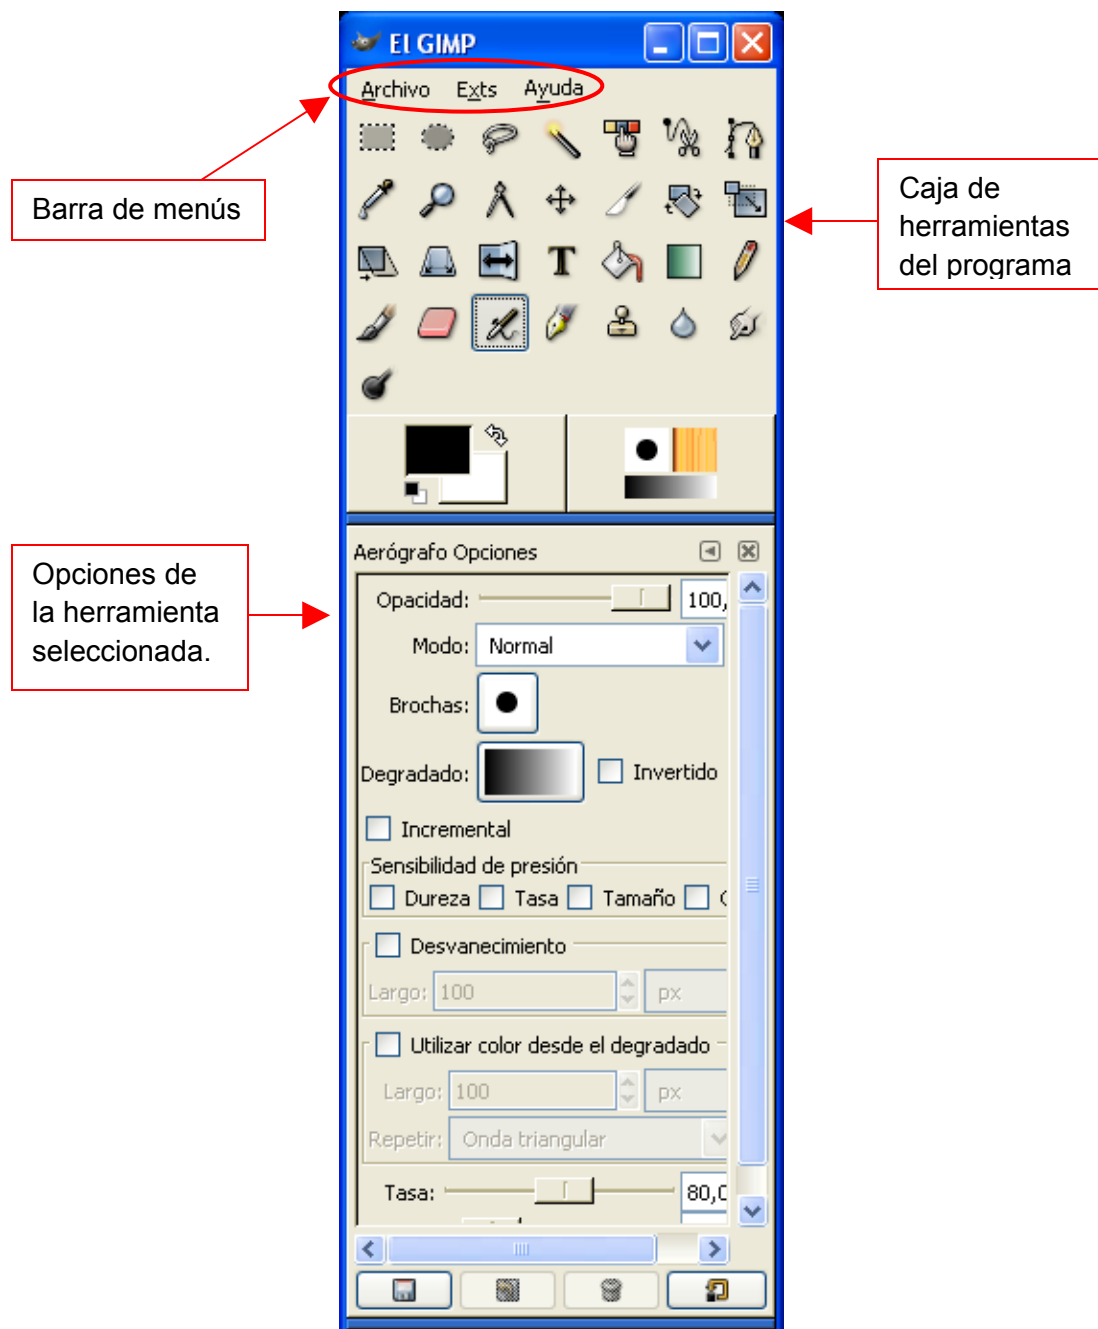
El GIMP

Archivo Exts Ayuda

Barra de menús

Caja de herramientas del programa

Opciones de la herramienta seleccionada.

Aerógrafo Opciones

Opacidad: 100,

Modo: Normal

Brochas:

Degradado: Invertido

Incremental

Sensibilidad de presión

Dureza Tasa Tamaño

Desvanecimiento

Largo: 100 px

Utilizar color desde el degradado

Largo: 100 px

Repetir: Onda triangular

Tasa: 80,0